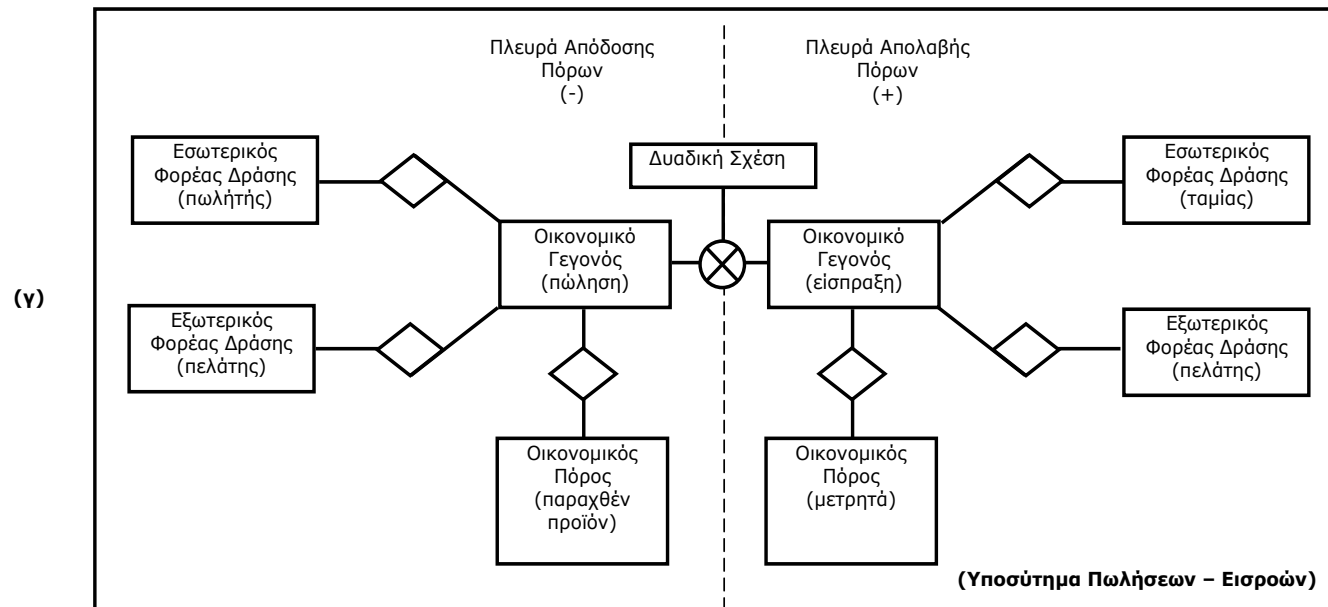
(γ)

Πλευρά Απόδοσης Πόρων (-)

Πλευρά Απολαβής Πόρων (+)

Δυαδική Σχέση

Εσωτερικός Φορέας Δράσης (πωλητής)

Εξωτερικός Φορέας Δράσης (πελάτης)

Οικονομικό Γεγονός (πώληση)

Οικονομικός Πόρος (παραχθέν προϊόν)

Οικονομικό Γεγονός (είσπραξη)

Εσωτερικός Φορέας Δράσης (ταμίας)

Εξωτερικός Φορέας Δράσης (πελάτης)

Οικονομικός Πόρος (μετρητά)

(Υποσύτημα Πωλήσεων – Εισροών)